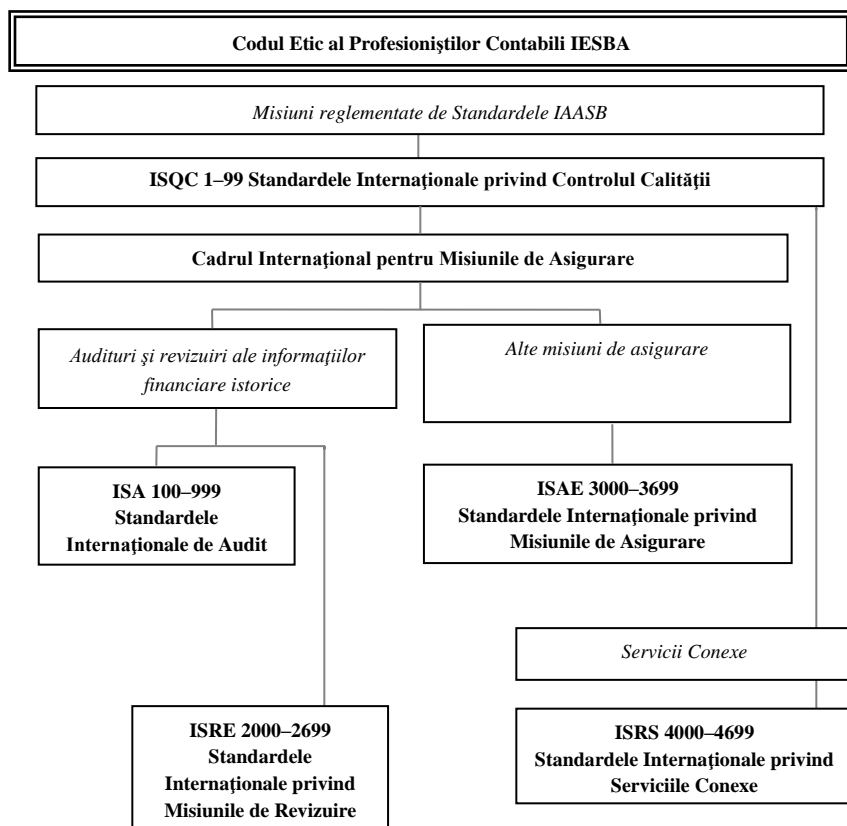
Codul Etic al Profesioniştilor Contabili IESBA

Misiuni reglementate de Standardele IAASB

ISQC 1–99 Standardele Internaţionale privind Controlul Calităţii

Cadrul Internaţional pentru Misiunile de Asigurare

Audituri şi revizuiri ale informaţiilor financiare istorice

Alte misiuni de asigurare

ISA 100–999 Standardele Internaţionale de Audit

ISAE 3000–3699 Standardele Internaţionale privind Misiunile de Asigurare

Servicii Conexe

ISRE 2000–2699 Standardele Internaţionale privind Misiunile de Revizuire

ISRS 4000–4699 Standardele Internaţionale privind Serviciile Conexe